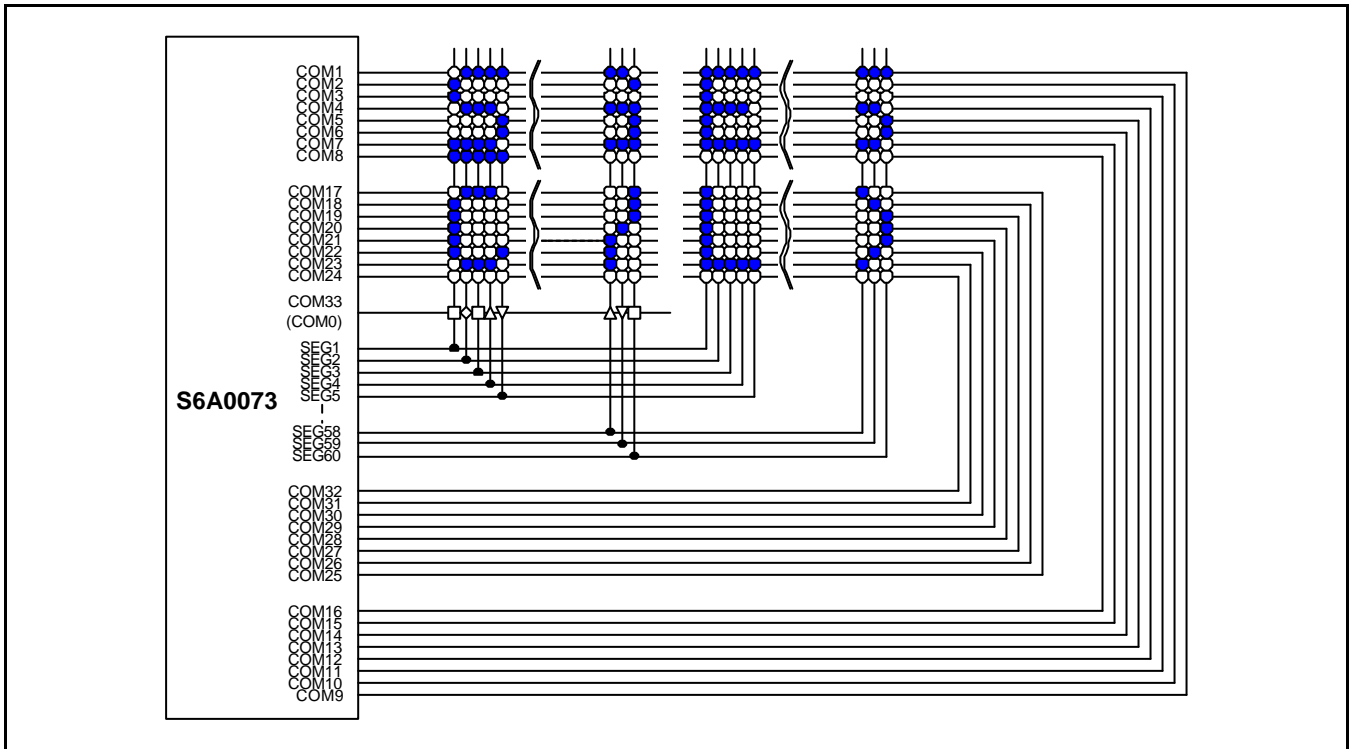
COM1
COM2
COM3
COM4
COM5
COM6
COM7
COM8

COM17
COM18
COM19
COM20
COM21
COM22
COM23
COM24

COM33
(COM0)

SEG1
SEG2
SEG3
SEG4
SEG5

S6A0073

SEG58
SEG59
SEG60

COM32
COM31
COM30
COM29
COM28
COM27
COM26
COM25

COM16
COM15
COM14
COM13
COM12
COM11
COM10
COM9